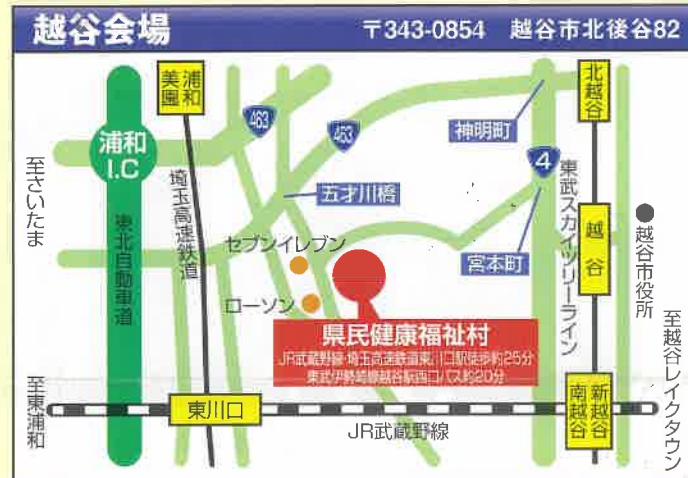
越谷会場

〒343-0854 越谷市北後谷82

浦和美園

463

463

北越谷

神明町

4

浦和I.C

至さいたま

埼玉高速鉄道

東北自動車道

五才川橋

東武スカイツリーライン

越谷

越谷市役所

セブンイレブン

宮本町

ローソン

県民健康福祉村

JR武蔵野線・埼玉高速鉄道東川口駅徒歩約25分
東武伊勢崎線越谷駅西口バス約20分

至越谷レイクタウン

至東浦和

東川口

南越谷

新越谷

JR武蔵野線